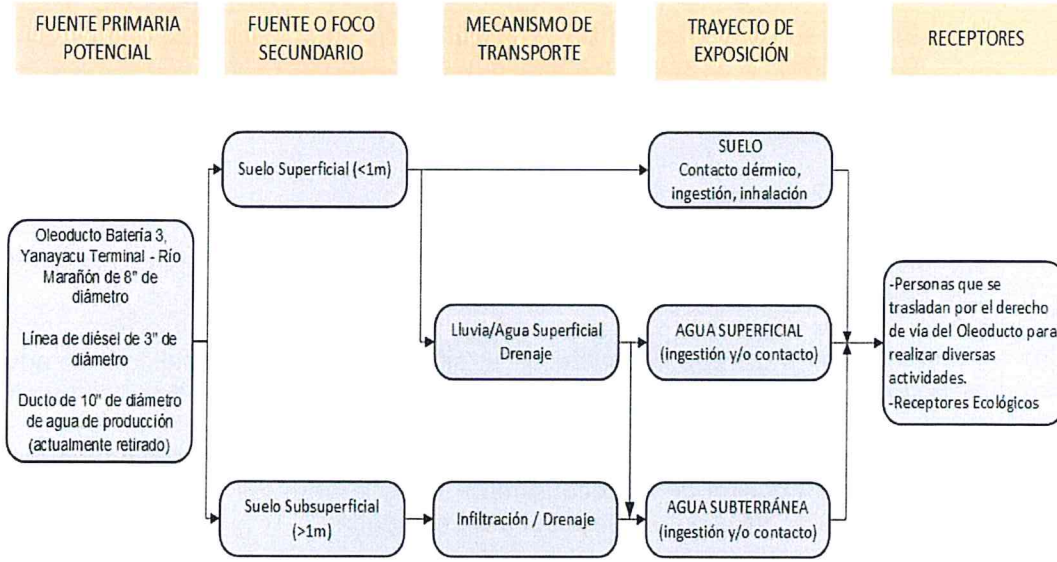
FUENTE PRIMARIA POTENCIAL

FUENTE O FOCO SECUNDARIO

MECANISMO DE TRANSPORTE

TRAYECTO DE EXPOSICIÓN

RECEPTORES

Oleoducto Batería 3, Yanayacu Terminal - Río Marañón de 8" de diámetro

Línea de diésel de 3" de diámetro

Ducto de 10" de diámetro de agua de producción (actualmente retirado)

Suelo Superficial (<1m)

Suelo Subsuperficial (>1m)

Lluvia/Agua Superficial Drenaje

Infiltración / Drenaje

SUELO
Contacto dérmico, ingestión, inhalación

AGUA SUPERFICIAL (ingestión y/o contacto)

AGUA SUBTERRÁNEA (ingestión y/o contacto)

-Personas que se trasladan por el derecho de vía del Oleoducto para realizar diversas actividades.
-Receptores Ecológicos